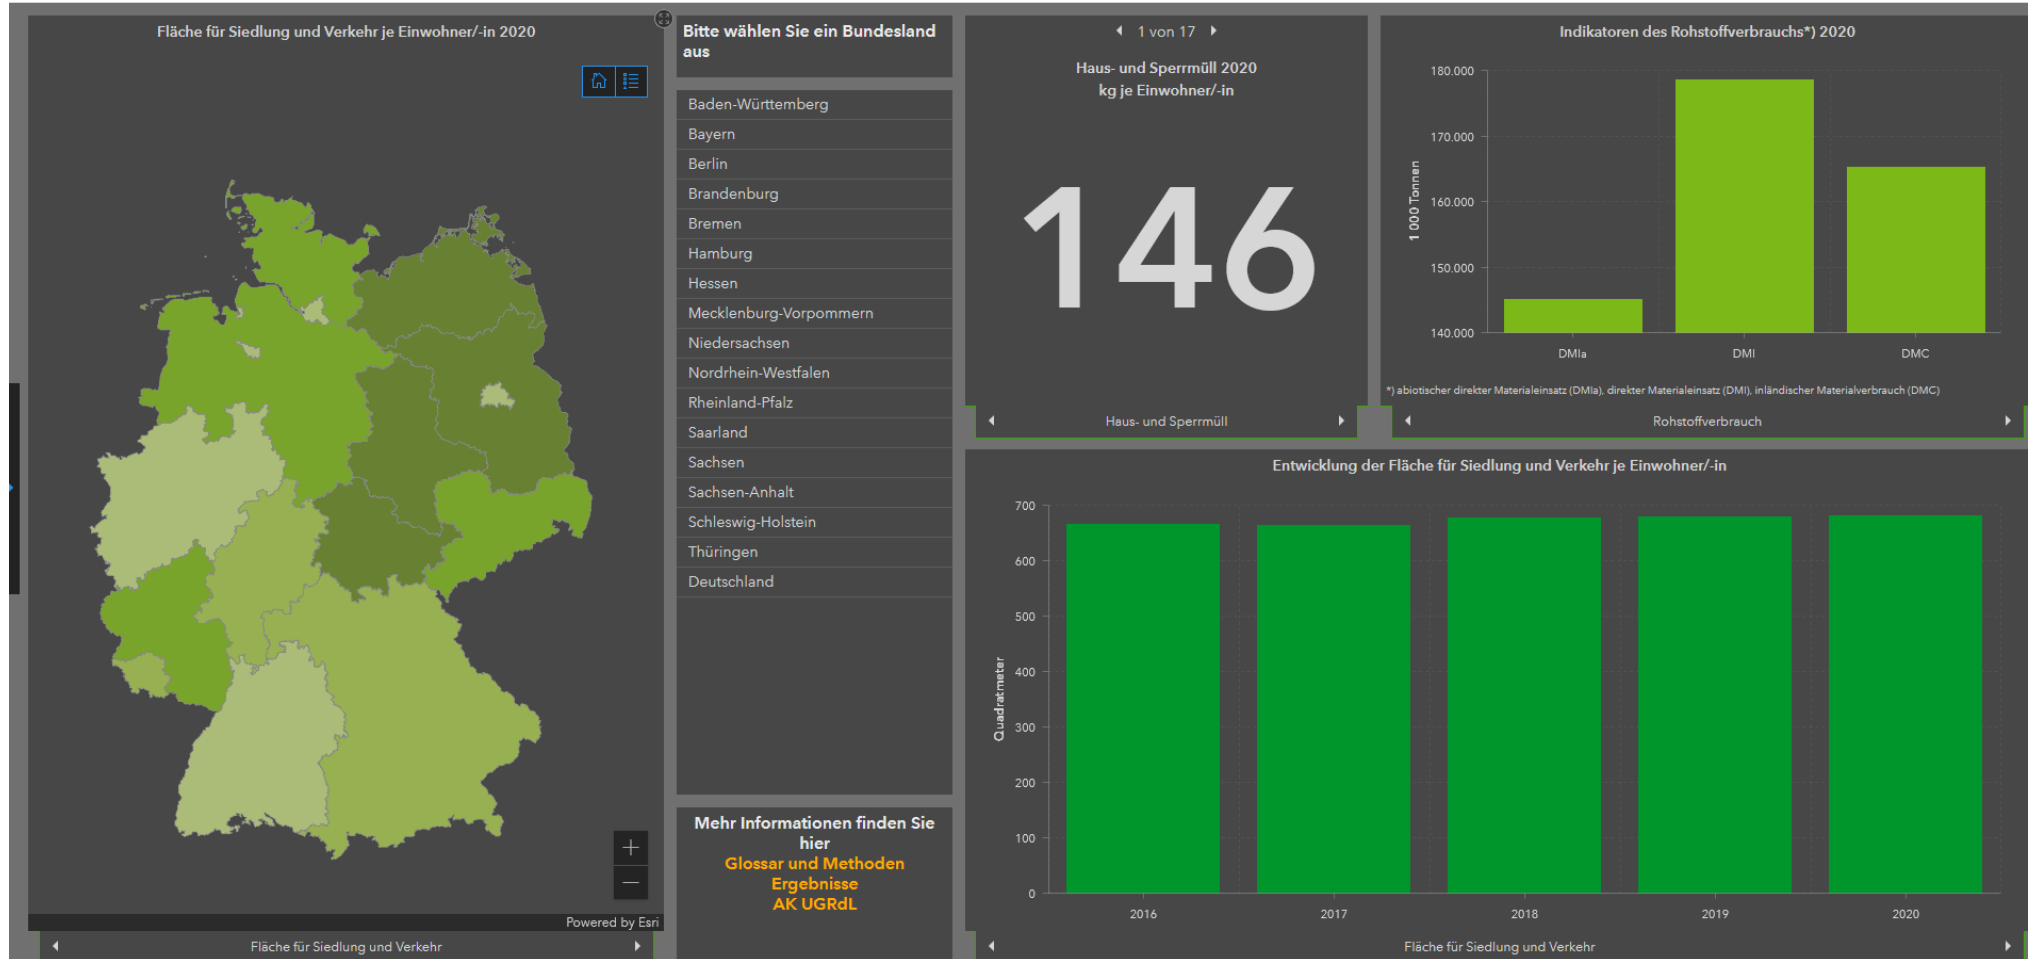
Fläche für Siedlung und Verkehr je Einwohner/-in 2020

Powered by Esri

Fläche für Siedlung und Verkehr

Bitte wählen Sie ein Bundesland aus

Baden-Württemberg
Bayern
Berlin
Brandenburg
Bremen
Hamburg
Hessen
Mecklenburg-Vorpommern
Niedersachsen
Nordrhein-Westfalen
Rheinland-Pfalz
Saarland
Sachsen
Sachsen-Anhalt
Schleswig-Holstein
Thüringen
Deutschland

Mehr Informationen finden Sie hier
Glossar und Methoden
Ergebnisse
AK UGRdL

1 von 17

Haus- und Sperrmüll 2020
kg je Einwohner/-in

146

Haus- und Sperrmüll

Indikatoren des Rohstoffverbrauchs*) 2020

180.000
170.000
160.000
150.000
140.000
1 000 Tonnen
DMIa
DMI
DMC

*) abiotischer direkter Materialeinsatz (DMIa), direkter Materialeinsatz (DMI), inländischer Materialverbrauch (DMC)

Rohstoffverbrauch

Entwicklung der Fläche für Siedlung und Verkehr je Einwohner/-in

700
600
500
400
300
200
100
0
Quadratmeter
2016
2017
2018
2019
2020

Fläche für Siedlung und Verkehr